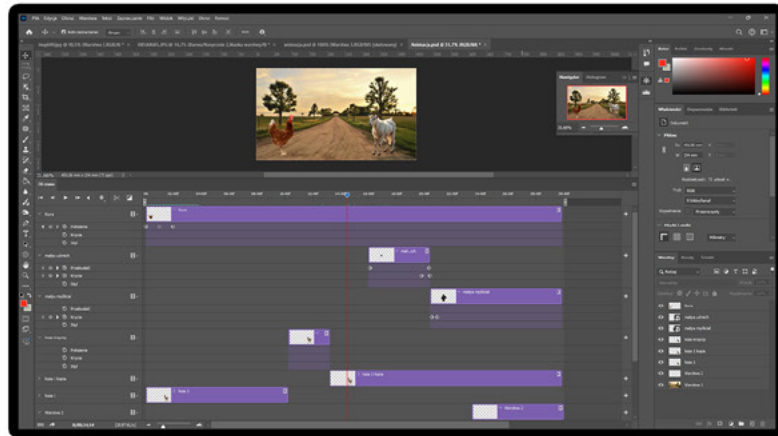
Plik Edycja Obraz Warstwa Tekst Zaznaczenie Filtr Widok Wtyczki Okno Pomoc

Navigator Histogram

Kolor Próbki Gradienty Wzorki

Właściwości Dopasowania Biblioteki

Oś czasu

Kura

Pozycja

Krycie

Styl

Napis ustnik

Napis myślnik

Kaczka

Koń 1 Kura

Koń 1

Warstwa 2

Warstwy Kanały Ścieżki

Rodzaj

Kura

Napis ustnik

Napis myślnik

Koń 1 Kura

Koń 1

Warstwa 2

Warstwa 1